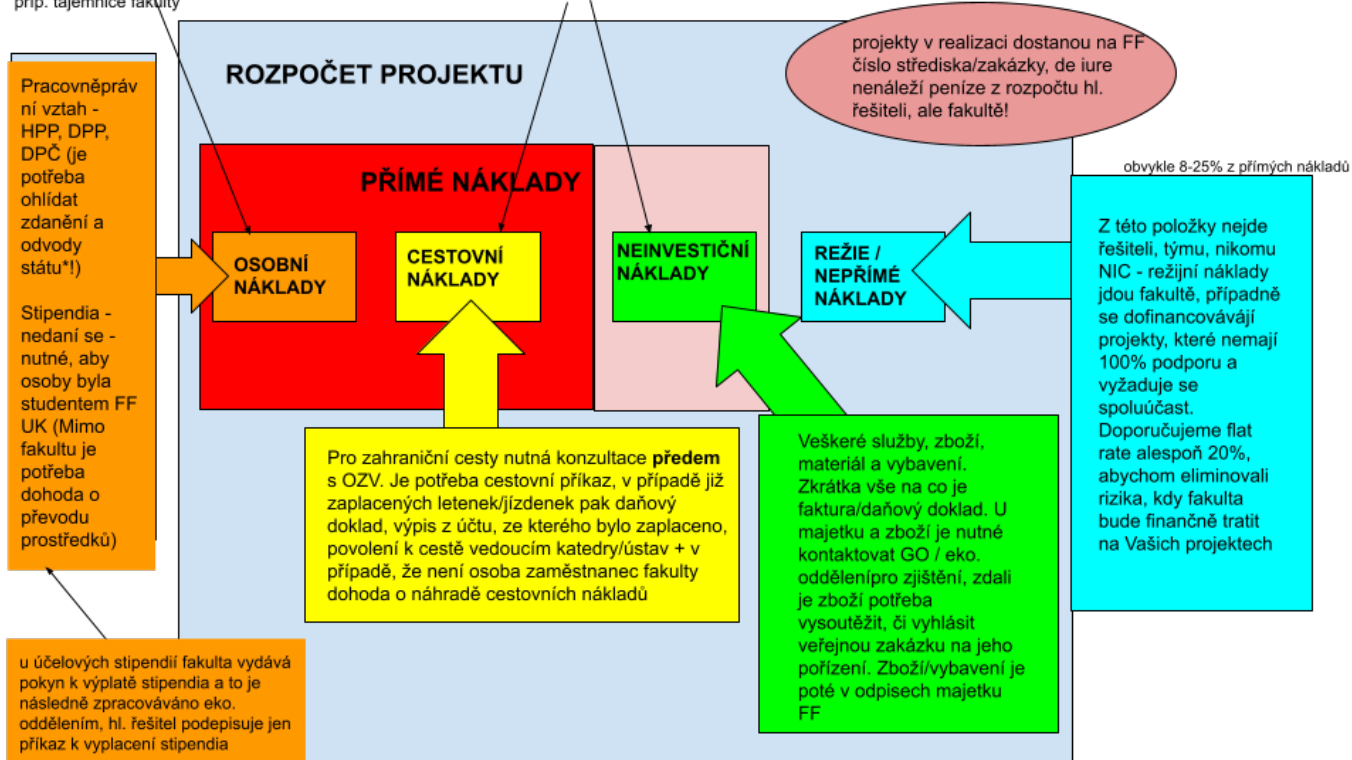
příp. tajemnice fakulty

ROZPOČET PROJEKTU

projekty v realizaci dostanou na FF číslo střediska/zakázky, de iure nenáleží peníze z rozpočtu hl. řešiteli, ale fakultě!

Pracovněprávní vztah - HPP, DPP, DPČ (je potřeba ohlídat zdanění a odvody státu*!)

Stipendia - nedaní se - nutné, aby osoby byla studentem FF UK (Mimo fakultu je potřeba dohoda o převodu prostředků)

PŘÍMÉ NÁKLADY

OSOBNÍ NÁKLADY

CESTOVNÍ NÁKLADY

NEINVESTIČNÍ NÁKLADY

REŽIE / NEPŘÍMÉ NÁKLADY

obvykle 8-25% z přímých nákladů

Z této položky nejde řešiteli, týmu, nikomu NIC - režijní náklady jdou fakultě, případně se dofinancovávájí projekty, které nemají 100% podporu a vyžaduje se spoluúčast. Doporučujeme flat rate alespoň 20%, abychom eliminovali rizika, kdy fakulta bude finančně tratit na Vašich projektech

Pro zahraniční cesty nutná konzultace **předem** s OZV. Je potřeba cestovní příkaz, v případě již zaplacených letenek/jízdenek pak daňový doklad, výpis z účtu, ze kterého bylo zaplaceno, povolení k cestě vedoucím katedry/ústav + v případě, že není osoba zaměstnanec fakulty dohoda o náhradě cestovních nákladů

Veškeré služby, zboží, materiál a vybavení. Zkrátka vše na co je faktura/daňový doklad. U majetku a zboží je nutné kontaktovat GO / eko. oddělenípro zjištění, zdali je zboží potřeba vysoutěžit, či vyhlásit veřejnou zakázku na jeho pořízení. Zboží/vybavení je poté v odpisech majetku FF

u účelových stipendií fakulta vydává pokyn k výplatě stipendia a to je následně zpracováváno eko. oddělením, hl. řešitel podepisuje jen příkaz k vyplacení stipendia